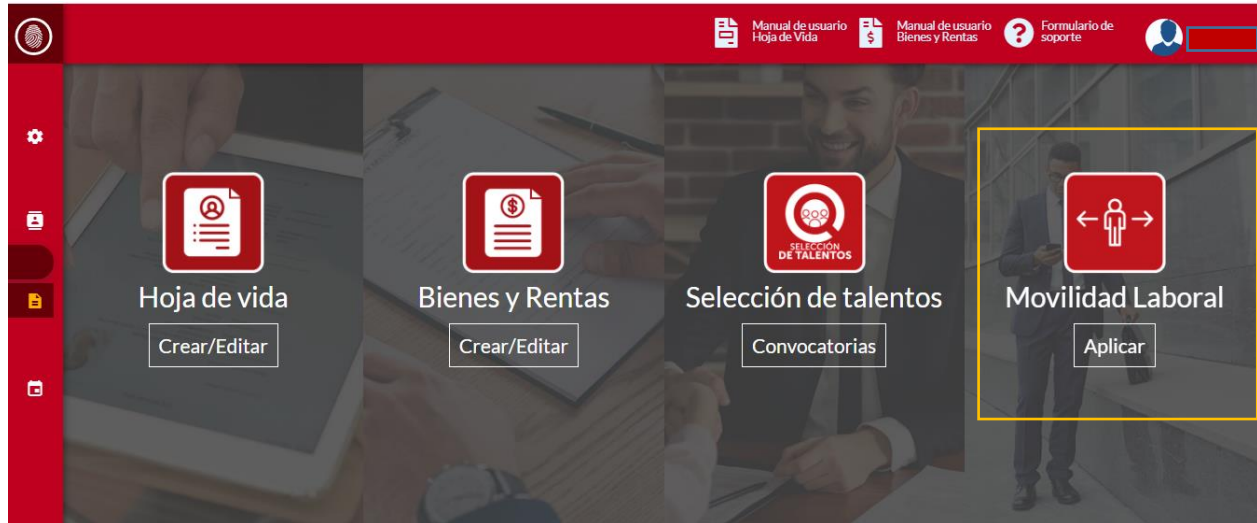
Manual de usuario Hoja de Vida

Manual de usuario Bienes y Rentas

Formulario de soporte

SELECCIÓN DE TALENTOS

Hoja de vida

Crear/Editar

Bienes y Rentas

Crear/Editar

Selección de talentos

Convocatorias

Movilidad Laboral

Aplicar